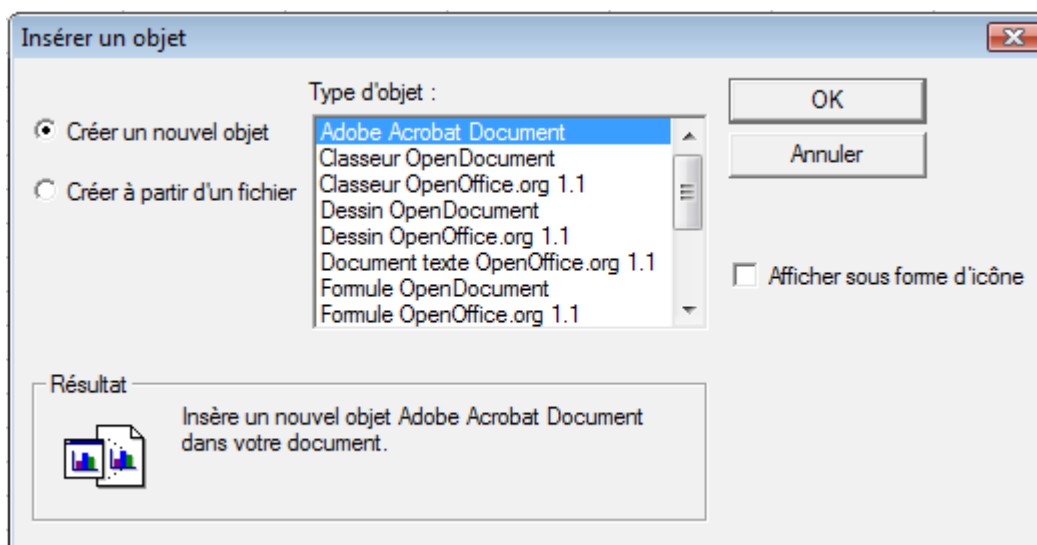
Insérer un objet

Type d'objet :

Créer un nouvel objet

Créer à partir d'un fichier

Adobe Acrobat Document
Classeur OpenDocument
Classeur OpenOffice.org 1.1
Dessin OpenDocument
Dessin OpenOffice.org 1.1
Document texte OpenOffice.org 1.1
Formule OpenDocument
Formule OpenOffice.org 1.1

OK

Annuler

Afficher sous forme d'icône

Résultat

Insère un nouvel objet Adobe Acrobat Document dans votre document.